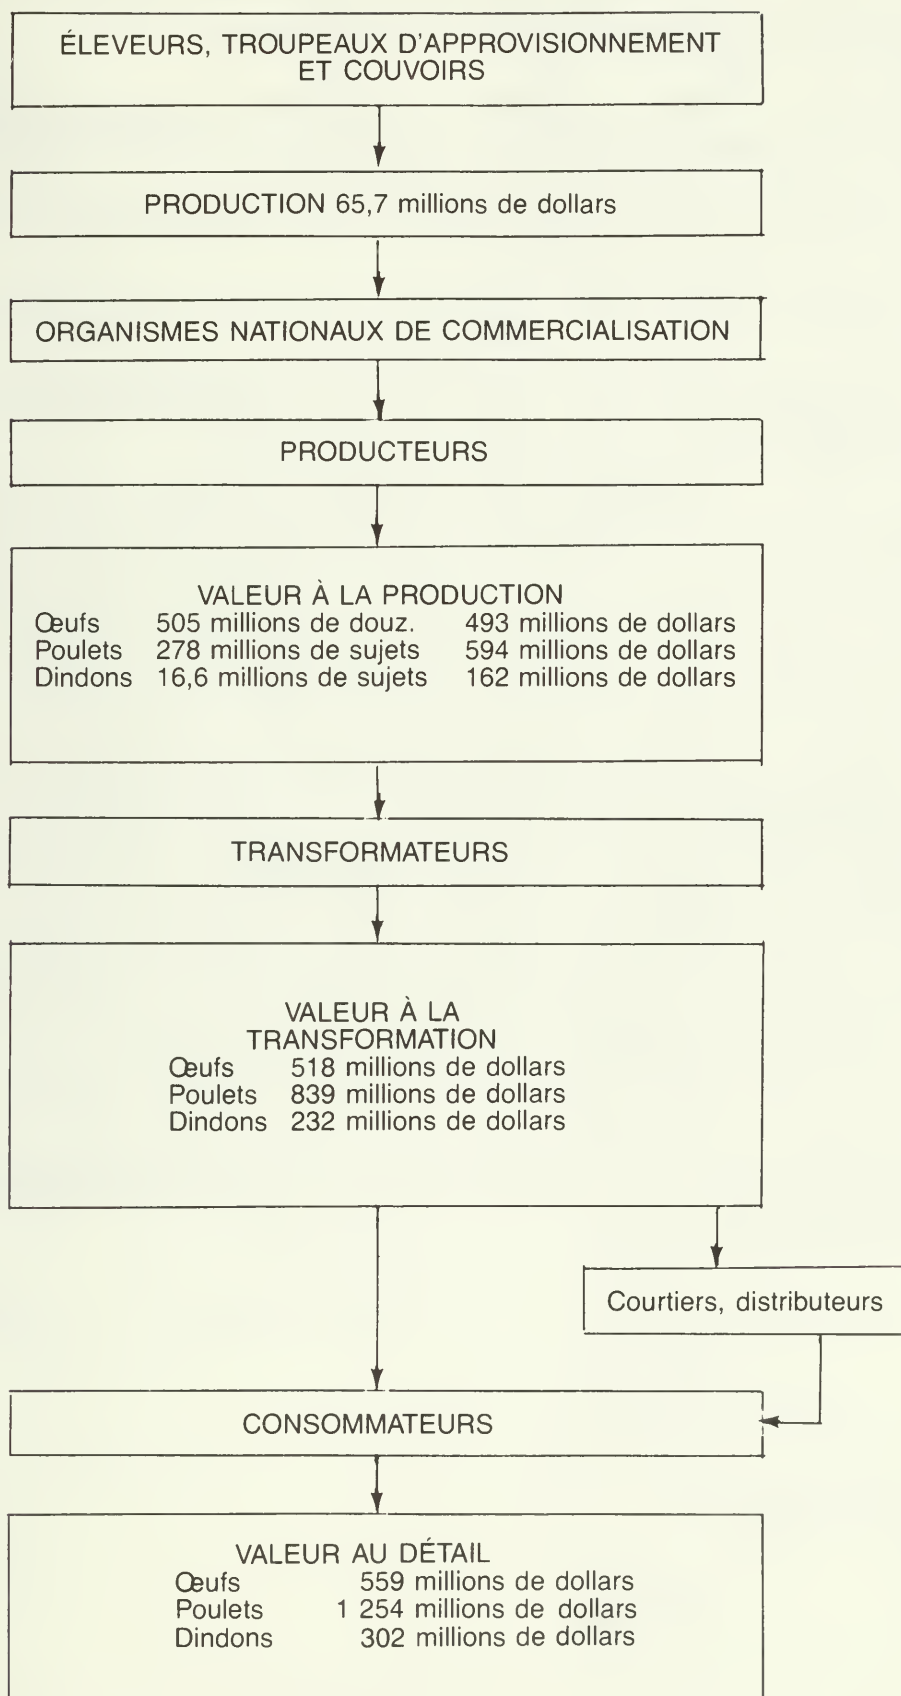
ÉLEVEURS, TROUPEAUX D'APPROVISIONNEMENT ET COUVOIRS

PRODUCTION 65,7 millions de dollars

ORGANISMES NATIONAUX DE COMMERCIALISATION

PRODUCTEURS

VALEUR À LA PRODUCTION

| | | |
|---|---|---|
| Oeufs | 505 millions de douz. | 493 millions de dollars |
| Poulets | 278 millions de sujets | 594 millions de dollars |
| Dindons | 16,6 millions de sujets | 162 millions de dollars |

TRANSFORMATEURS

VALEUR À LA TRANSFORMATION

| | |
|---|---|
| Œufs | 518 millions de dollars |
| Poulets | 839 millions de dollars |
| Dindons | 232 millions de dollars |

Courtiers, distributeurs

CONSOMMATEURS

VALEUR AU DÉTAIL

| | |
|---|---|
| Œufs | 559 millions de dollars |
| Poulets | 1 254 millions de dollars |
| Dindons | 302 millions de dollars |